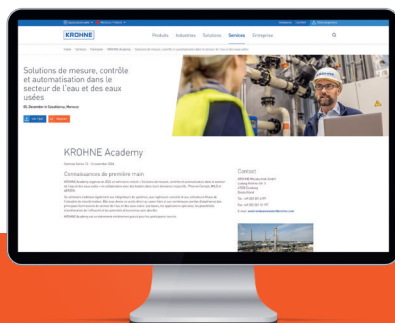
KROHNE

Products Industries Solutions Services Entreprise

Solutions de mesure, contrôle et automatisation dans le secteur de l'eau et des eaux usées

KROHNE Academy

Connaissances de première main

Contact